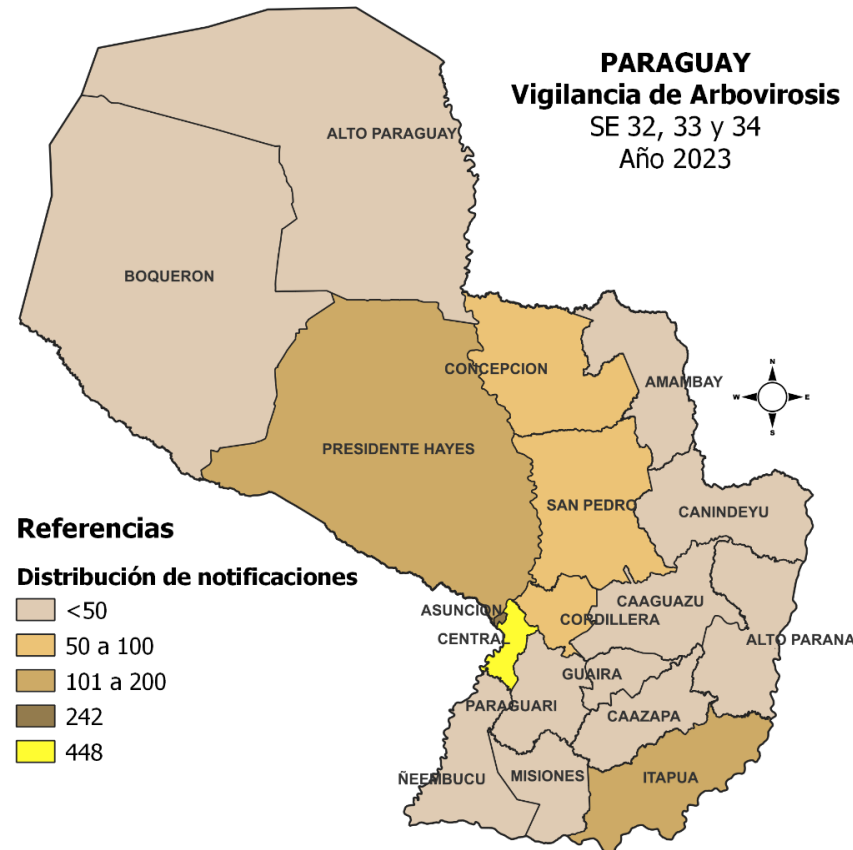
PARAGUAY
Vigilancia de Arbovirosis
SE 32, 33 y 34
Año 2023

ALTO PARAGUAY

BOQUERON

CONCEPCION

AMAMBAY

N
W
E
S

PRESIDENTE HAYES

SAN PEDRO

CANINDEYU

Referencias

Distribución de notificaciones

<50
50 a 100
101 a 200
242
448

ASUNCION
CENTRAL
CAAGUAZU
CORDILLERA
ALTO PARANA
GUAIRA
PARAGUARI
CAAZAPA
ÑEEMBUCU
MISIONES
ITAPUA